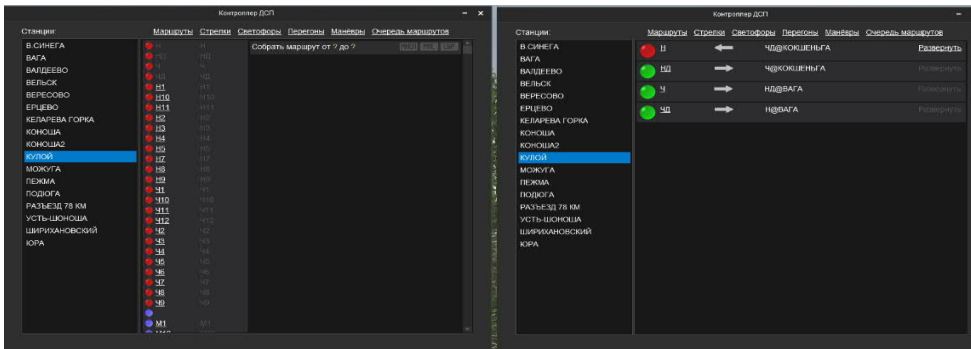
Контроллер ДСП

Станции:

Маршруты Стрелки Светофоры Перегоны Манёвры Очередь маршрутов

В.СИНЕГА
ВАГА
ВАЛДЕЕВО
ВЕЛЬСК
ВЕРЕСОВО
ЕРЦЕВО
КЕЛАРЕВА ГОРКА
КОНОША
КОНОША2
КУЛОЙ
МОЖУГА
ПЕЖМА
ПОДЮГА
РАЗЪЕЗД 78 КМ
УСТЬ-ШОНОША
ШИРИХАНОВСКИЙ
ЮРА

Н Н
НД НД
Ч Ч
ЧД ЧД
Н1 Н1
Н10 Н10
Н11 Н11
Н2 Н2
Н3 Н3
Н4 Н4
Н5 Н5
Н7 Н7
Н8 Н8
Н9 Н9
Ч1 Ч1
Ч10 Ч10
Ч11 Ч11
Ч12 Ч12
Ч2 Ч2
Ч3 Ч3
Ч4 Ч4
Ч5 Ч5
Ч6 Ч6
Ч7 Ч7
Ч8 Ч8
Ч9 Ч9
М1 М1

Собрать маршрут от ? до ?

Контроллер ДСП

Станции:

Маршруты Стрелки Светофоры Перегоны Манёвры Очередь маршрутов

В.СИНЕГА
ВАГА
ВАЛДЕЕВО
ВЕЛЬСК
ВЕРЕСОВО
ЕРЦЕВО
КЕЛАРЕВА ГОРКА
КОНОША
КОНОША2
КУЛОЙ
МОЖУГА
ПЕЖМА
ПОДЮГА
РАЗЪЕЗД 78 КМ
УСТЬ-ШОНОША
ШИРИХАНОВСКИЙ
ЮРА

Н ЧД@КОКШЕНЬГА Развернуть
НД Ч@КОКШЕНЬГА Развернуть
Ч НД@ВАГА Развернуть
ЧД Н@ВАГА Развернуть